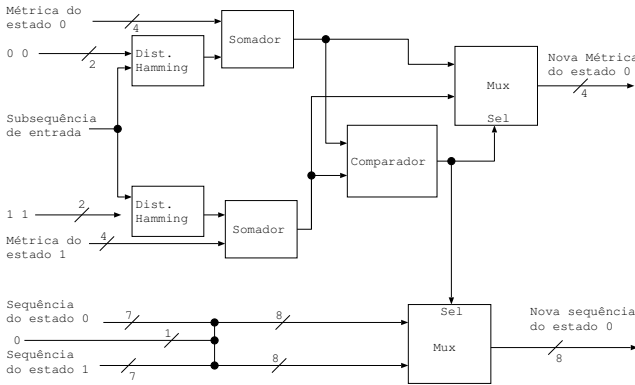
Métrica do estado 0

4

Somador

0 0

2

Dist. Hamming

Nova Métrica do estado 0

Mux

4

Sel

Subsequência de entrada

Comparador

1 1

2

Dist. Hamming

Somador

Métrica do estado 1

4

Sequência do estado 0

7

8

Sel

Nova sequência do estado 0

0

1

Mux

Sequência do estado 1

8

8

7